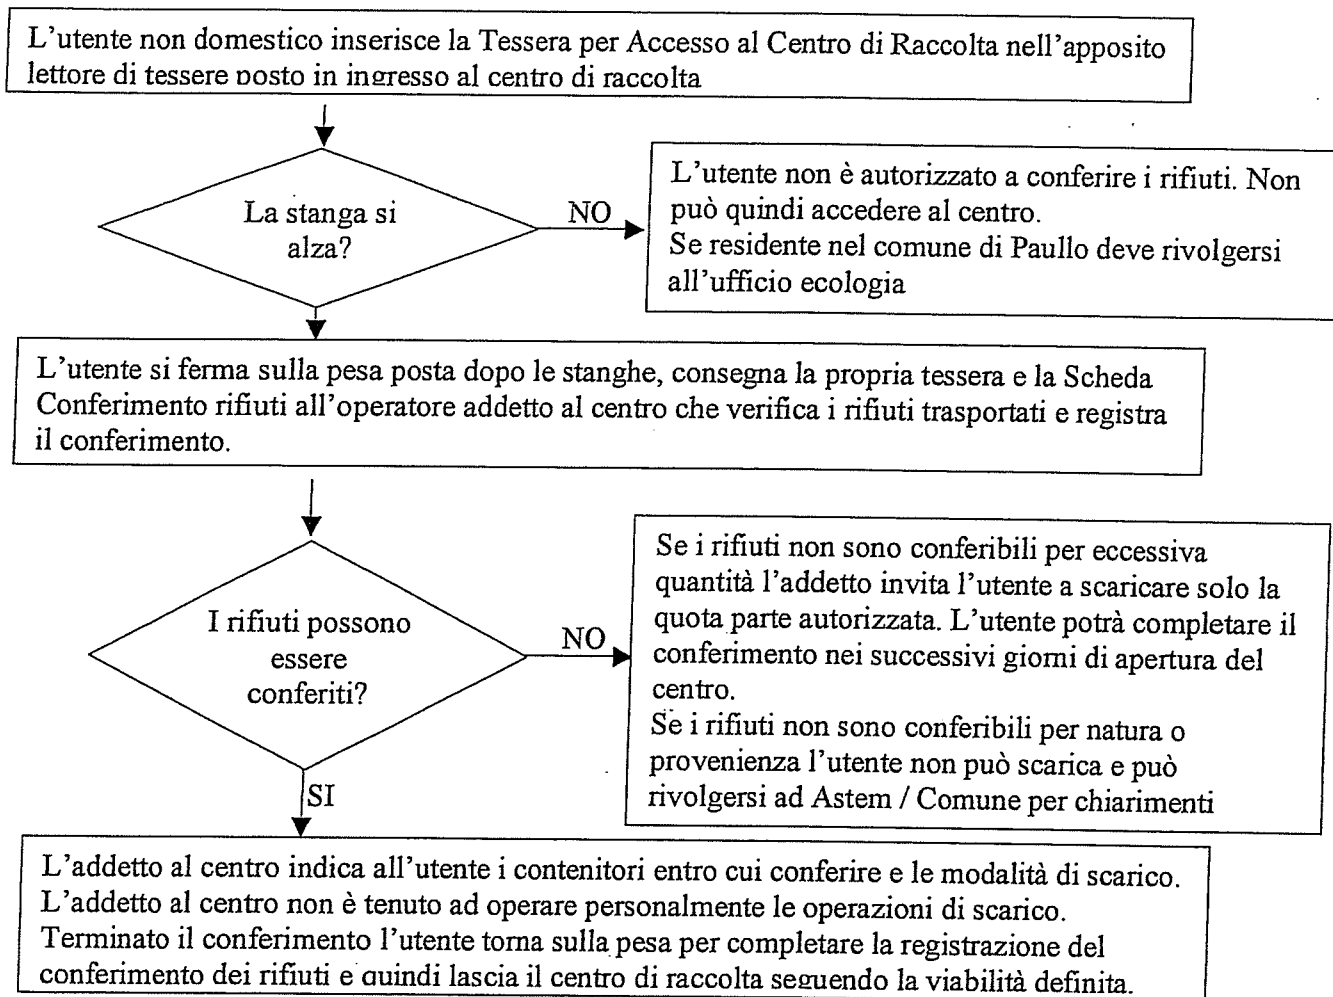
L'utente non domestico inserisce la Tessera per Accesso al Centro di Raccolta nell'apposito lettore di tessere posto in ingresso al centro di raccolta

La stanga si alza?

NO

L'utente non è autorizzato a conferire i rifiuti. Non può quindi accedere al centro.
Se residente nel comune di Paullo deve rivolgersi all'ufficio ecologia

L'utente si ferma sulla pesa posta dopo le stanghe, consegna la propria tessera e la Scheda Conferimento rifiuti all'operatore addetto al centro che verifica i rifiuti trasportati e registra il conferimento.

I rifiuti possono essere conferiti?

NO

Se i rifiuti non sono conferibili per eccessiva quantità l'addetto invita l'utente a scaricare solo la quota parte autorizzata. L'utente potrà completare il conferimento nei successivi giorni di apertura del centro.
Se i rifiuti non sono conferibili per natura o provenienza l'utente non può scarica e può rivolgersi ad Astem / Comune per chiarimenti

SI

L'addetto al centro indica all'utente i contenitori entro cui conferire e le modalità di scarico. L'addetto al centro non è tenuto ad operare personalmente le operazioni di scarico. Terminato il conferimento l'utente torna sulla pesa per completare la registrazione del conferimento dei rifiuti e quindi lascia il centro di raccolta seguendo la viabilità definita.